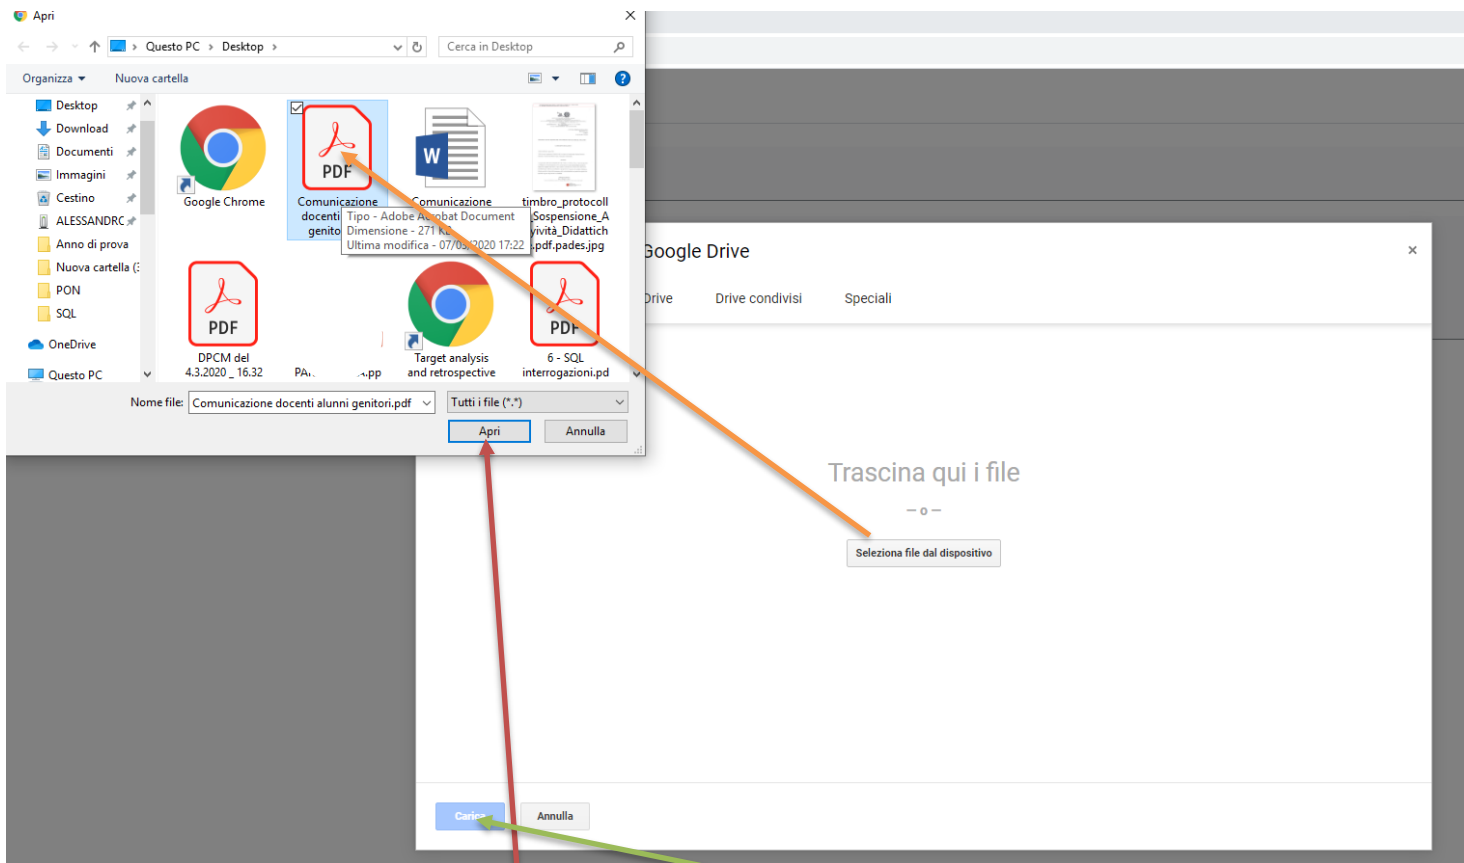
Apri

Questo PC > Desktop >

Cerca in Desktop

Organizza ▾ Nuova cartella

Desktop
Download
Documenti
Immagini
Cestino
ALESSANDRC
Anno di prova
Nuova cartella (
PON
SQL
OneDrive
Questo PC

Google Chrome

Comunicazione docenti genito

Tipo - Adobe Acrobat Document
Dimensione - 271 K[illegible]
Ultima modifica - 07/0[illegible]/2020 17:22

Comunicazione

timbro_protocoll Sospensione_A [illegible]vità_Didattich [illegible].pdf.pades.jpg

PDF

PDF
DPCM del 4.3.2020 _ 16.32

PA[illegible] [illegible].pp

Target analysis and retrospective

PDF
6 - SQL interrogazioni.pd

Nome file: Comunicazione docenti alunni genitori.pdf

Tutti i file (*.*)

Apri

Annulla

Google Drive

×

Drive Drive condivisi Speciali

Trascina qui i file

– o –

Seleziona file dal dispositivo

Carica

Annulla